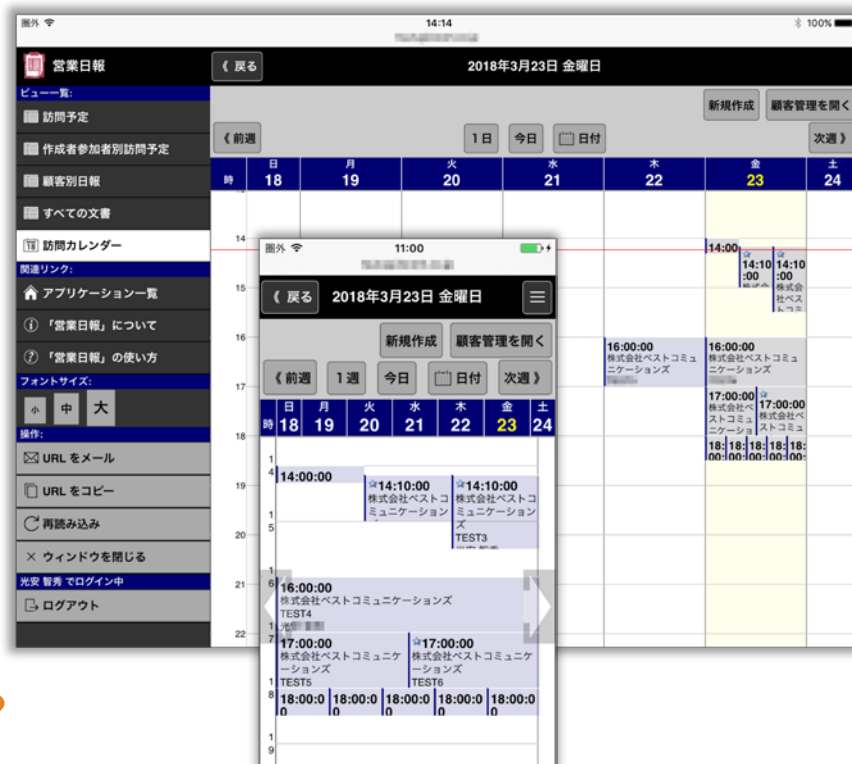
圏外
14:14
100%

営業日報
《 戻る
2018年3月23日 金曜日

ビュー一覧:
訪問予定
作成者参加者別訪問予定
顧客別日報
すべての文書
訪問カレンダー
関連リンク:
アプリケーション一覧
「営業日報」について
「営業日報」の使い方
フォントサイズ:
小 中 大
操作:
URL をメール
URL をコピー
再読み込み
× ウィンドウを閉じる
光安 智秀 でログイン中
ログアウト

新規作成
顧客管理を開く
《 前週
1日
今日
日付
次週 》

| 時 | 日 18 | 月 19 | 火 20 | 水 21 | 木 22 | 金 23 | 土 24 |
|---|---|---|---|---|---|---|---|

14
15
16
17
18
19
20
21
22

14:00
14:10:00
14:10:00
16:00:00 株式会社ベストコミュニケーションズ
16:00:00 株式会社ベストコミュニケーションズ
17:00:00 株式会社ベストコミュ
17:00:00 株式会社ベストコミュ
18: 18: 18: 18: 00: 00: 00: 00:

圏外
11:00
《 戻る
2018年3月23日 金曜日
新規作成
顧客管理を開く
《 前週
1週
今日
日付
次週 》

| 時 | 日 18 | 月 19 | 火 20 | 水 21 | 木 22 | 金 23 | 土 24 |
|---|---|---|---|---|---|---|---|

14:00:00
14:10:00 株式会社ベストコミュニケーションズ
14:10:00 株式会社ベストコミュニケーションズ TEST3
16:00:00 株式会社ベストコミュニケーションズ TEST4
17:00:00 株式会社ベストコミュニケーションズ TEST5
17:00:00 株式会社ベストコミュニケーションズ TEST6
18:00:00 18:00:00 18:00:00 18:00:00 18:00:00